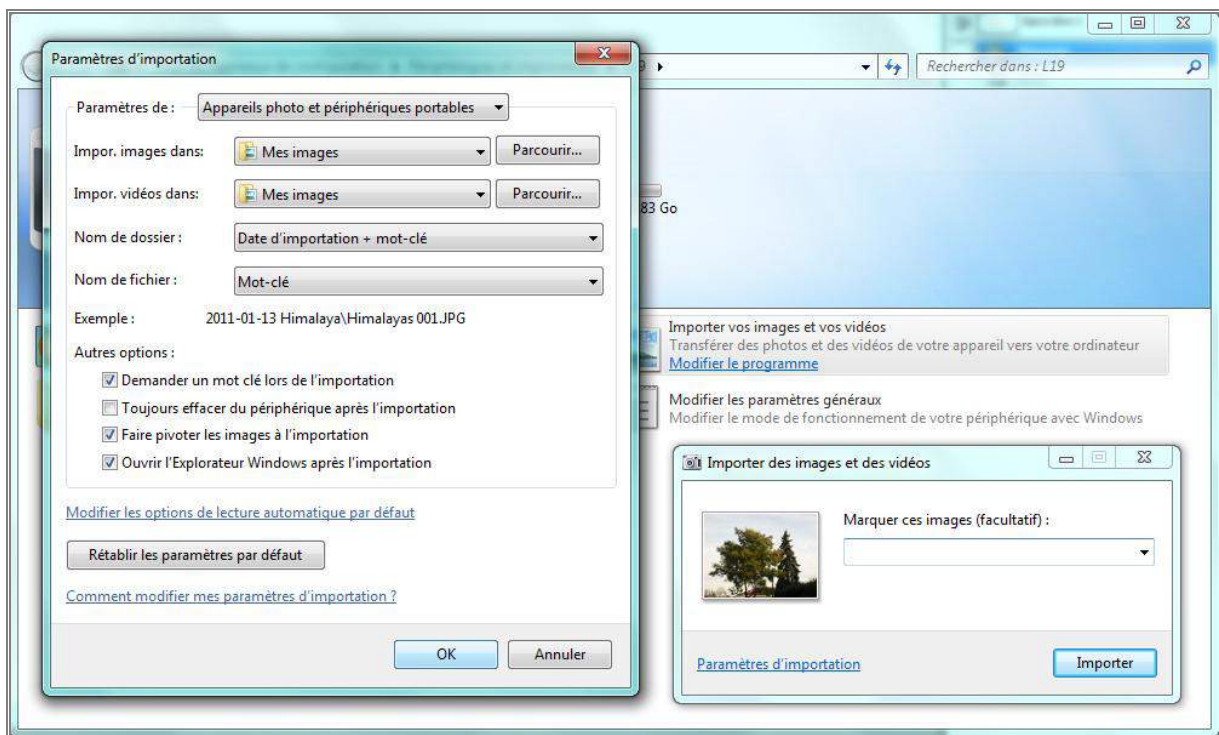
Paramètres d'importation

Paramètres de : Appareils photo et périphériques portables

Impor. images dans: Mes images Parcourir...

Impor. vidéos dans: Mes images Parcourir...

Nom de dossier : Date d'importation + mot-clé

Nom de fichier : Mot-clé

Exemple : 2011-01-13 Himalaya\Himalayas 001.JPG

Autres options :

Demander un mot clé lors de l'importation

Toujours effacer du périphérique après l'importation

Faire pivoter les images à l'importation

Ouvrir l'Explorateur Windows après l'importation

Modifier les options de lecture automatique par défaut

Rétablir les paramètres par défaut

Comment modifier mes paramètres d'importation ?

OK Annuler

9 ▸

Rechercher dans : L19

83 Go

Importer vos images et vos vidéos
Transférer des photos et des vidéos de votre appareil vers votre ordinateur
Modifier le programme

Modifier les paramètres généraux
Modifier le mode de fonctionnement de votre périphérique avec Windows

Importer des images et des vidéos

Marquer ces images (facultatif) :

Paramètres d'importation

Importer